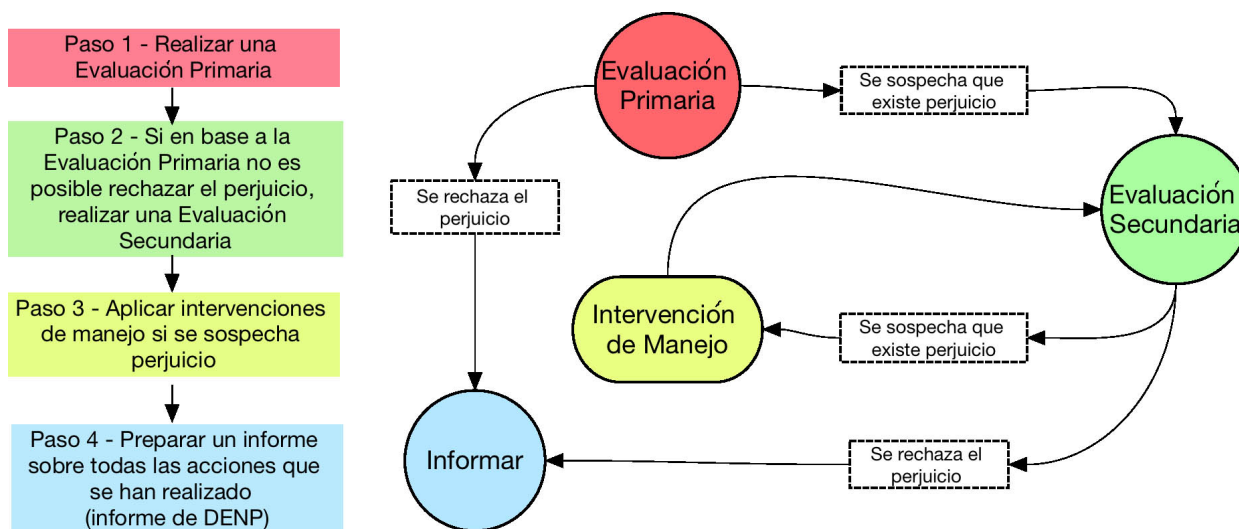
Paso 1 - Realizar una Evaluación Primaria

Paso 2 - Si en base a la Evaluación Primaria no es posible rechazar el perjuicio, realizar una Evaluación Secundaria

Paso 3 - Aplicar intervenciones de manejo si se sospecha perjuicio

Paso 4 - Preparar un informe sobre todas las acciones que se han realizado (informe de DENP)

Evaluación Primaria

Se sospecha que existe perjuicio

Se rechaza el perjuicio

Evaluación Secundaria

Intervención de Manejo

Se sospecha que existe perjuicio

Informar

Se rechaza el perjuicio